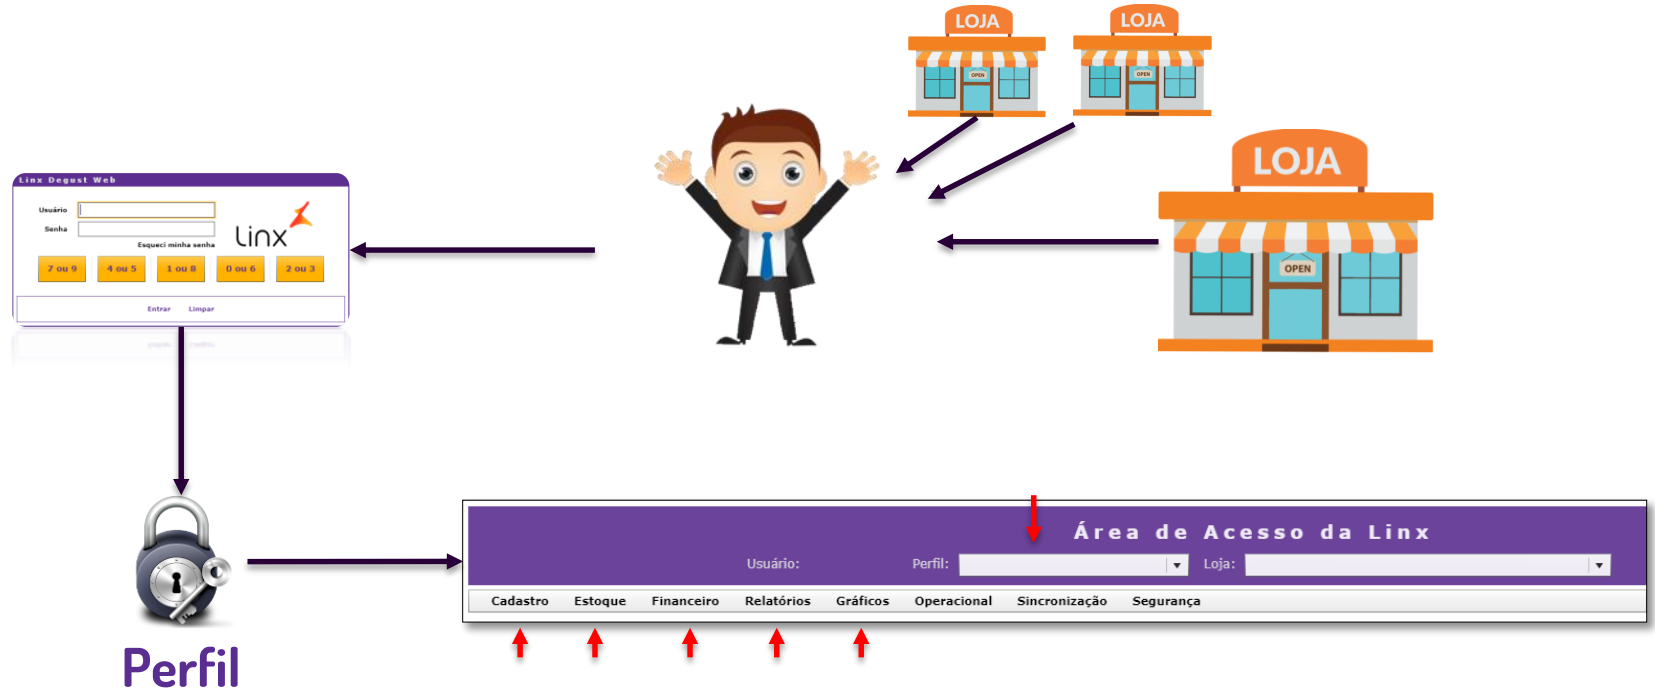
LOJA
OPEN
LOJA
OPEN
LOJA
OPEN

Linx Degust Web
Usuário
Senha
Esqueci minha senha
linx
7 ou 9
4 ou 5
1 ou 8
0 ou 6
2 ou 3
Entrar
Limpar

Perfil

Área de Acesso da Linx
Usuário:
Perfil:
Loja:
Cadastro
Estoque
Financeiro
Relatórios
Gráficos
Operacional
Sincronização
Segurança